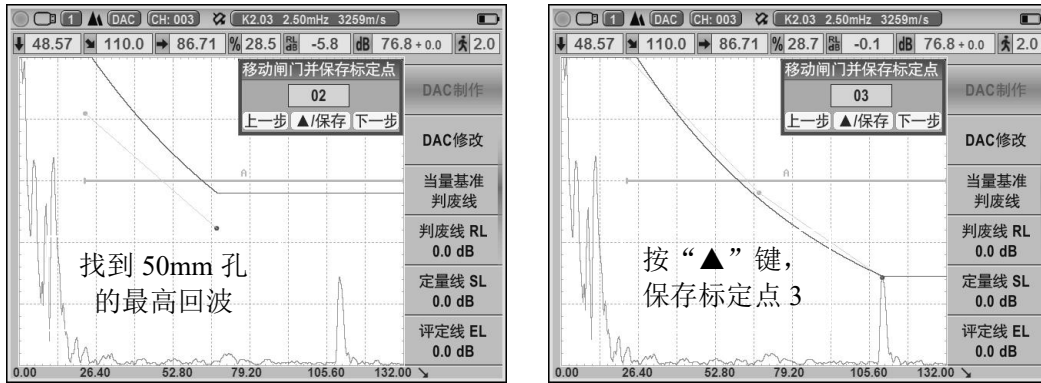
1 DAC CH: 003 K2.03 2.50mHz 3259m/s
48.57 110.0 86.71 % 28.5 RL dB -5.8 dB 76.8 + 0.0 2.0
移动闸门并保存标定点
02
上一步 ▲/保存 下一步
DAC制作
DAC修改
当量基准 判废线
判废线 RL 0.0 dB
定量线 SL 0.0 dB
评定线 EL 0.0 dB
A
找到 50mm 孔的最高回波
0.00 26.40 52.80 79.20 105.60 132.00

1 DAC CH: 003 K2.03 2.50mHz 3259m/s
48.57 110.0 86.71 % 28.7 RL dB -0.1 dB 76.8 + 0.0 2.0
移动闸门并保存标定点
03
上一步 ▲/保存 下一步
DAC制作
DAC修改
当量基准 判废线
判废线 RL 0.0 dB
定量线 SL 0.0 dB
评定线 EL 0.0 dB
A
按“▲”键，保存标定点 3
0.00 26.40 52.80 79.20 105.60 132.00